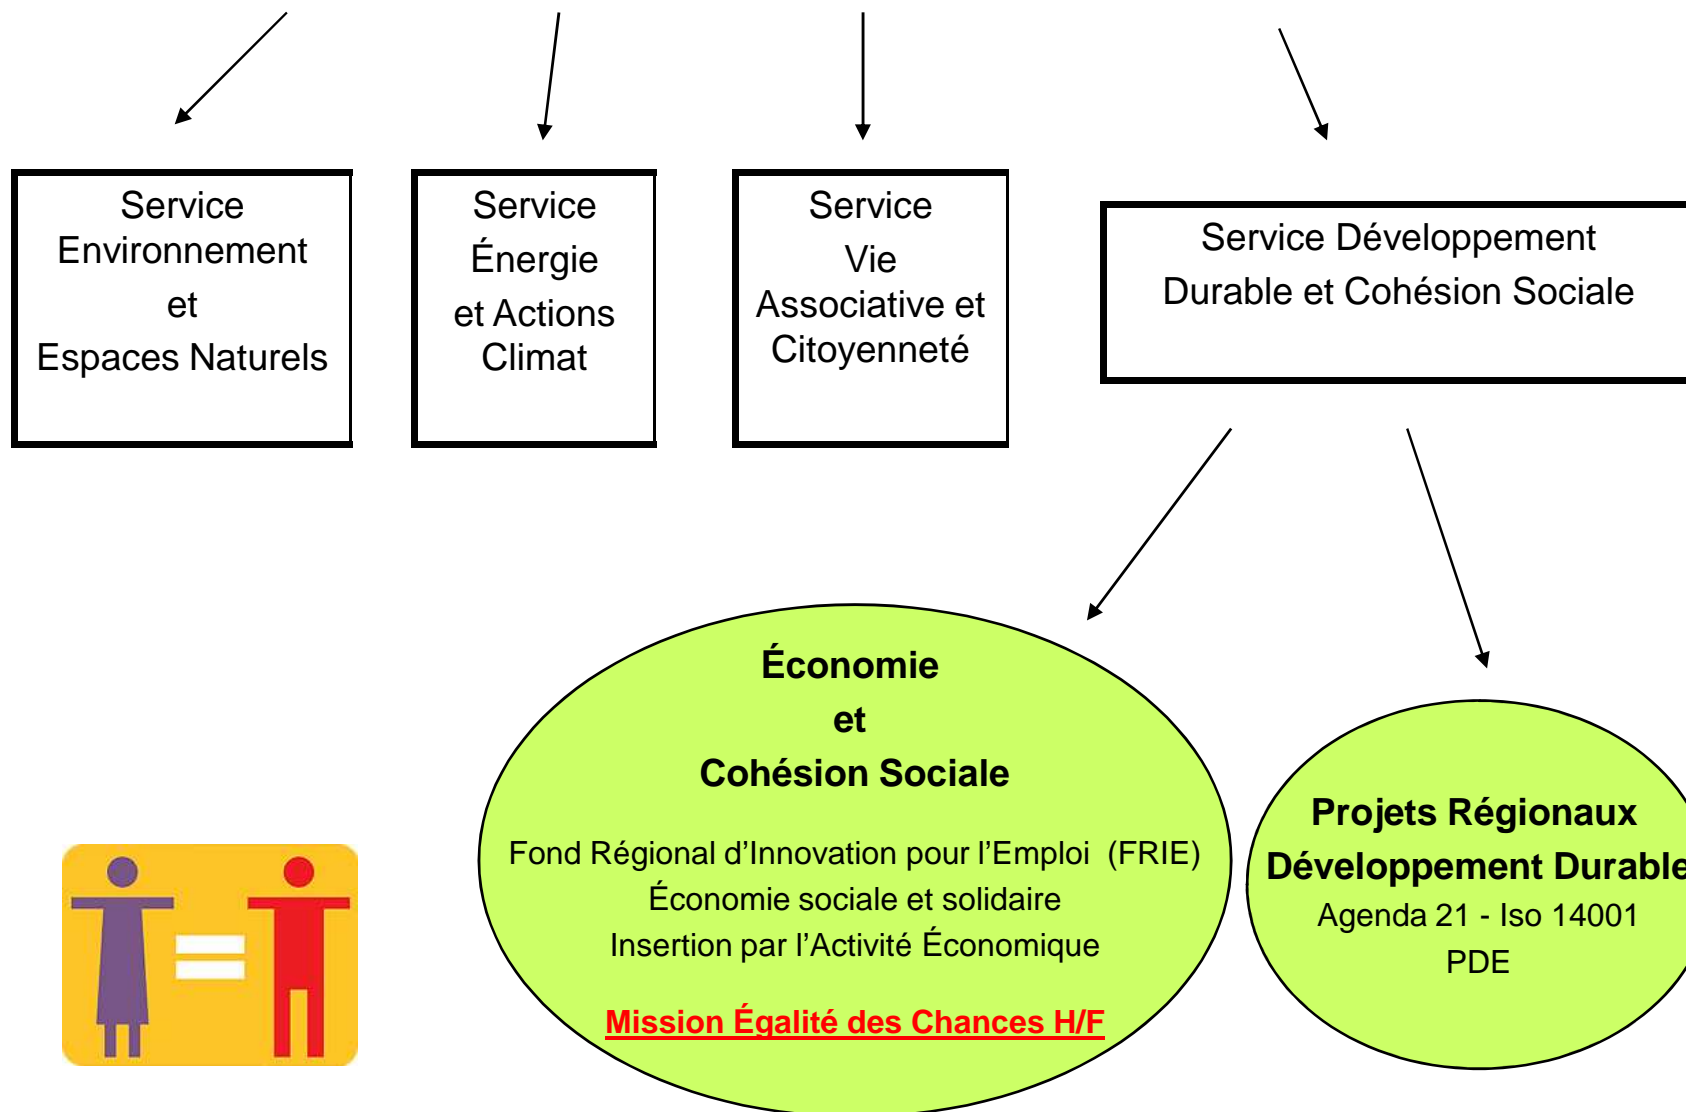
Service Environnement et Espaces Naturels

Service Énergie et Actions Climat

Service Vie Associative et Citoyenneté

Service Développement Durable et Cohésion Sociale

**Économie et Cohésion Sociale**

Fond Régional d'Innovation pour l'Emploi (FRIE)
Économie sociale et solidaire
Insertion par l'Activité Économique

Mission Égalité des Chances H/F

**Projets Régionaux Développement Durable**

Agenda 21 - Iso 14001
PDE